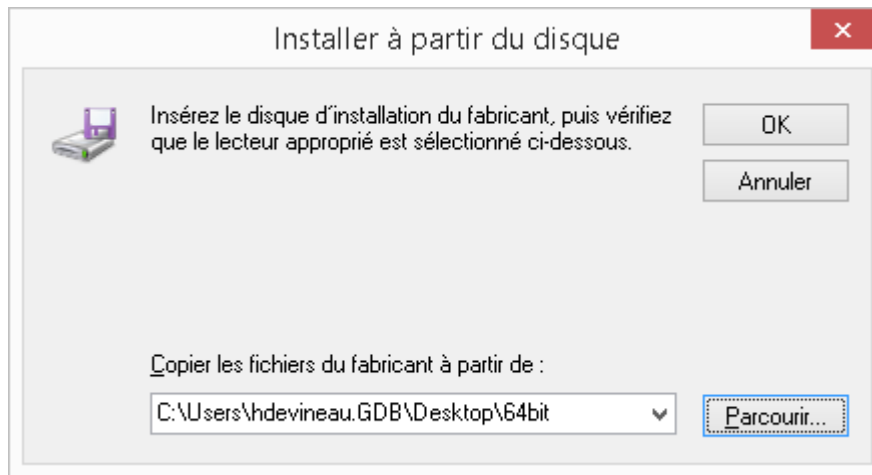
Installer à partir du disque

Insérez le disque d'installation du fabricant, puis vérifiez que le lecteur approprié est sélectionné ci-dessous.

OK

Annuler

Copier les fichiers du fabricant à partir de :

C:\Users\hdevineau.GDB\Desktop\64bit

Parcourir...